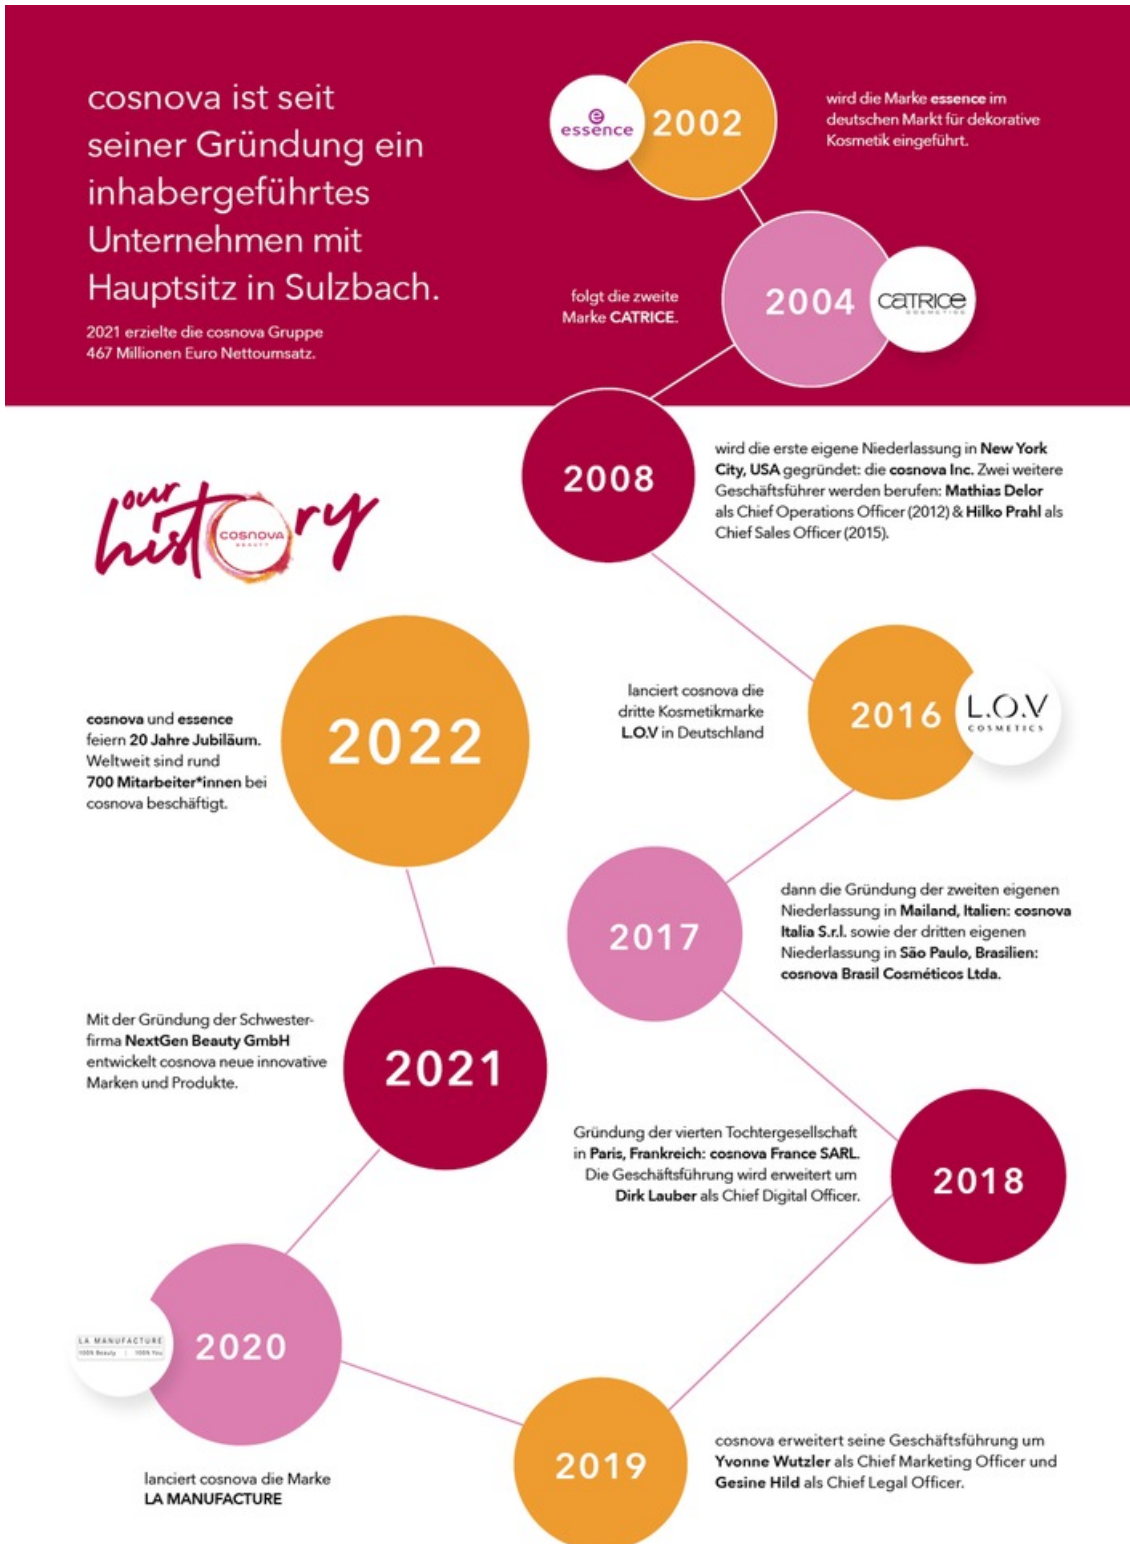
cosnova ist seit seiner Gründung ein inhabergeführtes Unternehmen mit Hauptsitz in Sulzbach.

2021 erzielte die cosnova Gruppe 467 Millionen Euro Nettoumsatz.

essence

2002

wird die Marke essence im deutschen Markt für dekorative Kosmetik eingeführt.

folgt die zweite Marke CATRICE.

2004

CATRICE

2008

wird die erste eigene Niederlassung in New York City, USA gegründet: die cosnova Inc. Zwei weitere Geschäftsführer werden berufen: Mathias Delor als Chief Operations Officer (2012) & Hilko Prahl als Chief Sales Officer (2015).

our history

cosnova BEAUTY

lanciert cosnova die dritte Kosmetikmarke L.O.V in Deutschland

2016

L.O.V COSMETICS

cosnova und essence feiern 20 Jahre Jubiläum. Weltweit sind rund 700 Mitarbeiter*innen bei cosnova beschäftigt.

2022

2017

dann die Gründung der zweiten eigenen Niederlassung in Mailand, Italien: cosnova Italia S.r.l. sowie der dritten eigenen Niederlassung in São Paulo, Brasilien: cosnova Brasil Cosméticos Ltda.

Mit der Gründung der Schwesterfirma NextGen Beauty GmbH entwickelt cosnova neue innovative Marken und Produkte.

2021

Gründung der vierten Tochtergesellschaft in Paris, Frankreich: cosnova France SARL. Die Geschäftsführung wird erweitert um Dirk Lauber als Chief Digital Officer.

2018

LA MANUFACTURE 100% Beauty | 100% You

2020

2019

cosnova erweitert seine Geschäftsführung um Yvonne Wutzler als Chief Marketing Officer und Gesine Hild als Chief Legal Officer.

lanciert cosnova die Marke LA MANUFACTURE